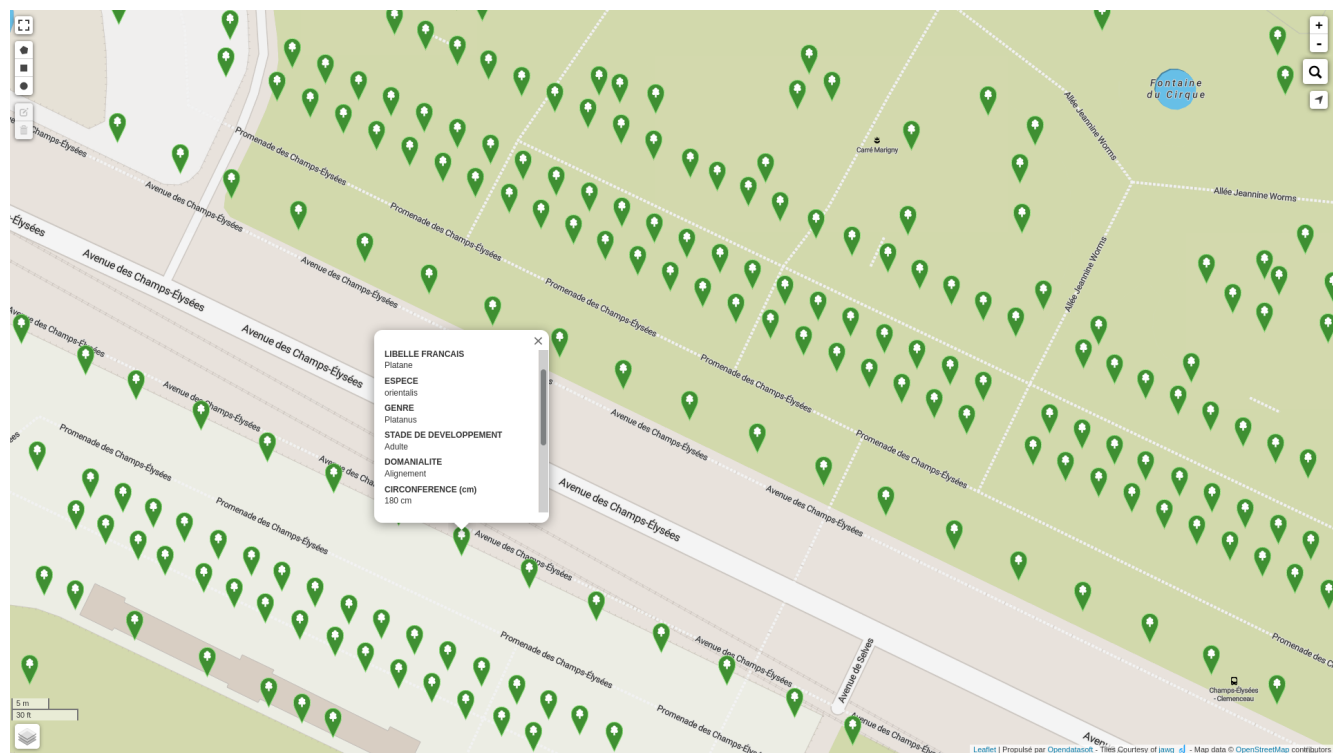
+
-
Fontaine du Cirque
Carré Marigny
Allée Jeannine Worms
Allée Jeannine Worms
Allée Jeannine Worms
Promenade des Champs-Élysées
Avenue des Champs-Élysées
Promenade des Champs-Élysées
Promenade des Champs-Élysées
Promenade des Champs-Élysées
Avenue des Champs-Élysées
Promenade des Champs-Élysées
-Élysées
Avenue des Champs-Élysées
Avenue des Champs-Élysées
Promenade des Champs-Élysées
Promenade des Champs-Élysées
Avenue des Champs-Élysées
Promenade des Champs-Élysées
Promenade des Champs-Élysées
Avenue des Champs-Élysées
Promenade des Champs-Élysées
Promenade des Champs-Élysées
Promenade des Champs-Élysées
Avenue des Champs-Élysées
Promenade des Champs-Élysées
Avenue des Champs-Élysées
Promenade des Champs-Élysées
Avenue des Champs-Élysées
Promenade des Champs-Élysées
Promenade des Champs-Élysées
Avenue de Selves
Champs-Élysées - Clemenceau
Aven

LIBELLE FRANCAIS
Platane
ESPECE
orientalis
GENRE
Platanus
STADE DE DEVELOPPEMENT
Adulte
DOMANIALITE
Alignement
CIRCONFERENCE (cm)
180 cm

5 m
30 ft
Leaflet | Propulsé par Opendatasoft - Tiles Courtesy of jawg - Map data © OpenStreetMap contributors